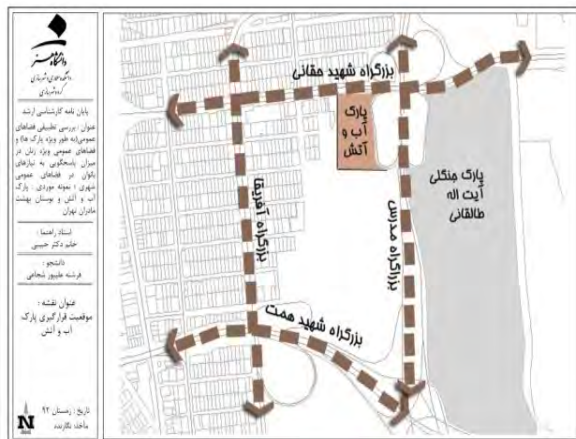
دانشگاه هنر
دانشکده معماری و شهرسازی
گروه شهرسازی

پایان نامه کارشناسی ارشد
عنوان : بررسی تطبیقی فضاهای عمومی(به طور ویژه پارک ها) و فضاهای عمومی ویژه زنان در میزان پاسخگویی به نیازهای بانوان در فضاهای عمومی شهری ( نمونه موردی : پارک آب و آتش و بوستان بهشت مادران تهران

استاد راهنما :
خانم دکتر حبیبی

دانشجو :
فرشته علیپور شجاعی

عنوان نقشه :
موقعیت قرارگیری پارک آب و آتش

تاریخ : زمستان ۹۲
ماخذ: نگارنده

N

بزرگراه شهید حقانی
پارک آب و آتش
پارک جنگلی آیت اله طالقانی
بزرگراه آفریقا
بزرگراه مدرس
بزرگراه شهید همت